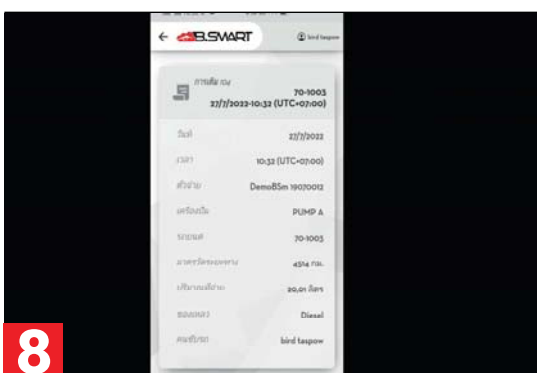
← B.SMART

bird taspow

การเติม เวน

70-1003
27/7/2022-10:32 (UTC+07:00)

วันที่ 27/7/2022

เวลา 10:32 (UTC+07:00)

ตัวจ่าย DemoBSm 19070012

เครื่องเติม PUMP A

รถยนต์ 70-1003

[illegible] 4374 กม.

ปริมาณที่จ่าย 20,01 ลิตร

ของเหลว Diesel

คนขับรถ bird taspow

8